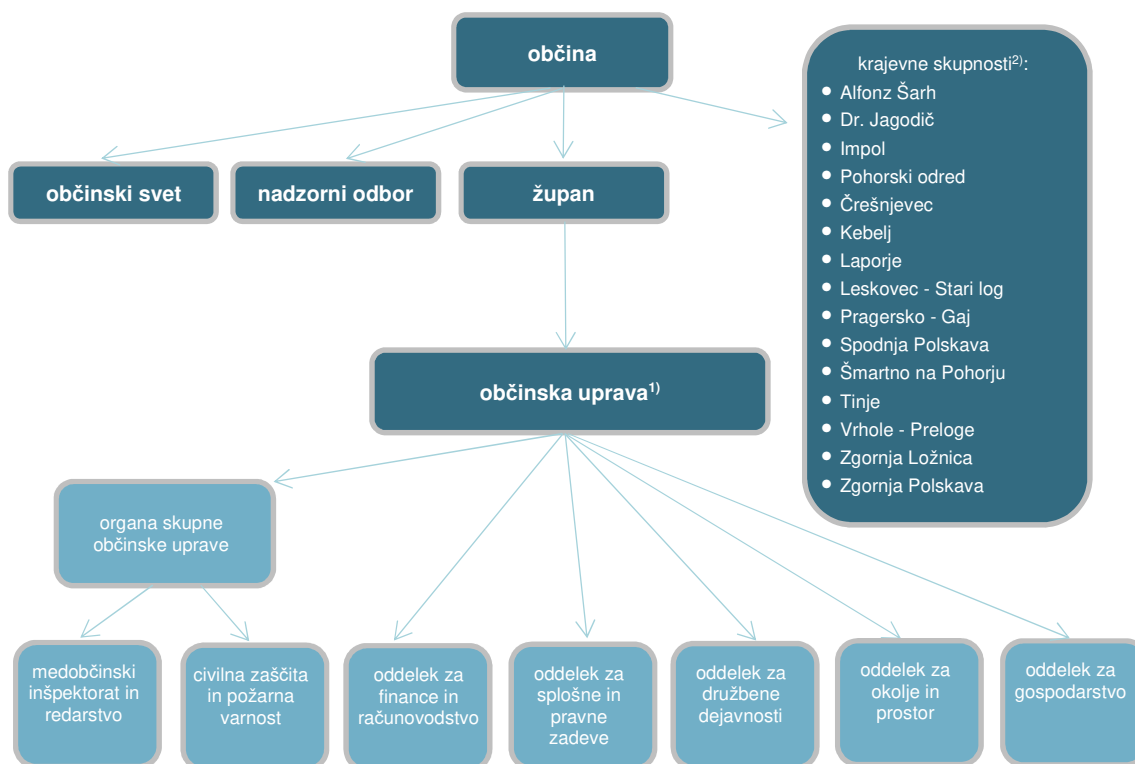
občina

krajevne skupnosti$^{2)}$:
- Alfonz Šarh
- Dr. Jagodič
- Impol
- Pohorski odred
- Črešnjevec
- Kebelj
- Laporje
- Leskovec - Stari log
- Pragersko - Gaj
- Spodnja Polskava
- Šmartno na Pohorju
- Tinje
- Vrhole - Preloge
- Zgornja Ložnica
- Zgornja Polskava

občinski svet

nadzorni odbor

župan

občinska uprava$^{1)}$

organa skupne občinske uprave

medobčinski inšpektorat in redarstvo

civilna zaščita in požarna varnost

oddelek za finance in računovodstvo

oddelek za splošne in pravne zadeve

oddelek za družbene dejavnosti

oddelek za okolje in prostor

oddelek za gospodarstvo